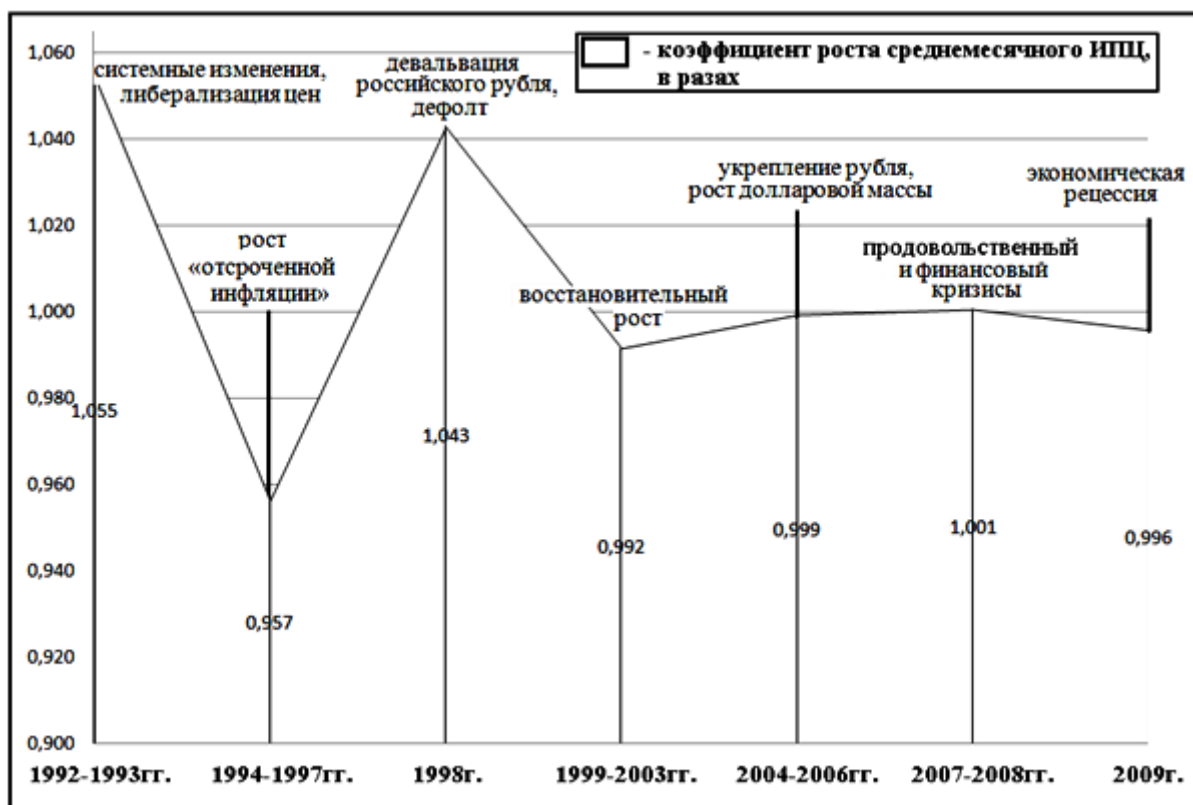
- коэффициент роста среднемесячного ИПЦ, в разах

1,060
1,040
1,020
1,000
0,980
0,960
0,940
0,920
0,900

системные изменения, либерализация цен

девальвация российского рубля, дефолт

рост «отсроченной инфляции»

восстановительный рост

укрепление рубля, рост долларовой массы

продовольственный и финансовый кризисы

экономическая рецессия

1,055
0,957
1,043
0,992
0,999
1,001
0,996

1992-1993гг.
1994-1997гг.
1998г.
1999-2003гг.
2004-2006гг.
2007-2008гг.
2009г.